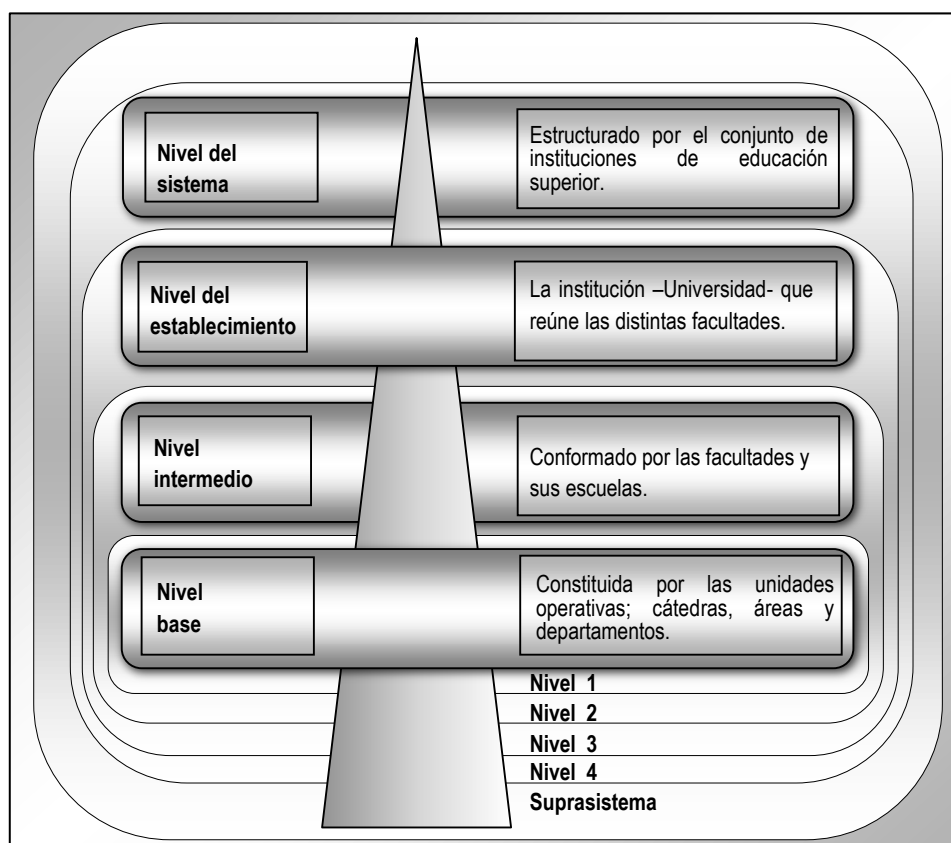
Nivel del sistema

Estructurado por el conjunto de instituciones de educación superior.

Nivel del establecimiento

La institución –Universidad- que reúne las distintas facultades.

Nivel intermedio

Conformado por las facultades y sus escuelas.

Nivel base

Constituida por las unidades operativas; cátedras, áreas y departamentos.

Nivel 1
Nivel 2
Nivel 3
Nivel 4
Suprasistema